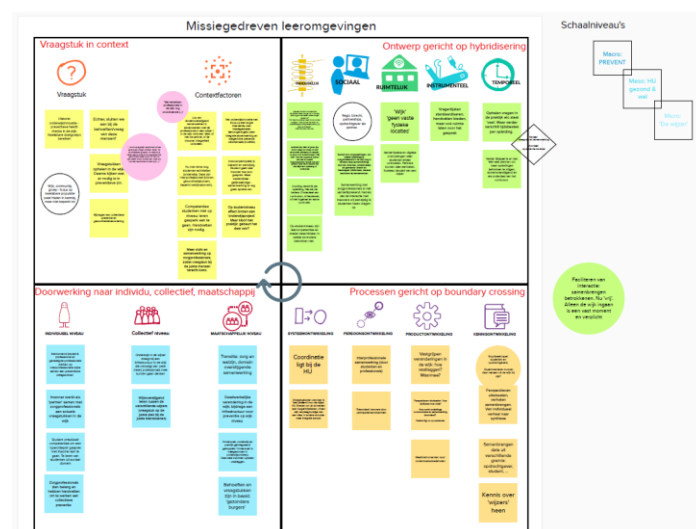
Missiegedreven leeromgevingen

Schaalniveau's

Macro: PREVENT

Macro: HU gezond & wel

Micro: 'De wijken'

Vraagstuk in context

Vraagstuk

Contextfactoren

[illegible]

Echter, student wel van de beroepspraktijk, een aan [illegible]

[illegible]

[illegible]

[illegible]

Ontwerp gericht op hybridisering

PERSOONLIJK

SOCIAAL

RUIMTELIJK

INSTRUMENTEEL

TEMPOREEL

'wijk' geen vaste fysieke locatie

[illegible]

Faciliteren van interactie: samenvloeien betrokkenen. Nu 'vrij'. Alleen de wijk ingaan is een vast moment en verplicht

Doorwerking naar individu, collectief, maatschappij

INDIVIDUEEL NIVEAU

Collectief niveau

MAATSCHAPPELIJK NIVEAU

Thema's: zorg en welzijn, domein overstijgende samenwerking

Processen gericht op boundary crossing

SYSTEEMONTWIKKELING

PERSOONSONTWIKKELING

PRODUCTONTWIKKELING

KENNISONTWIKKELING

Coordinatie ligt bij de HU

Kennis over 'wijzen' heen

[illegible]